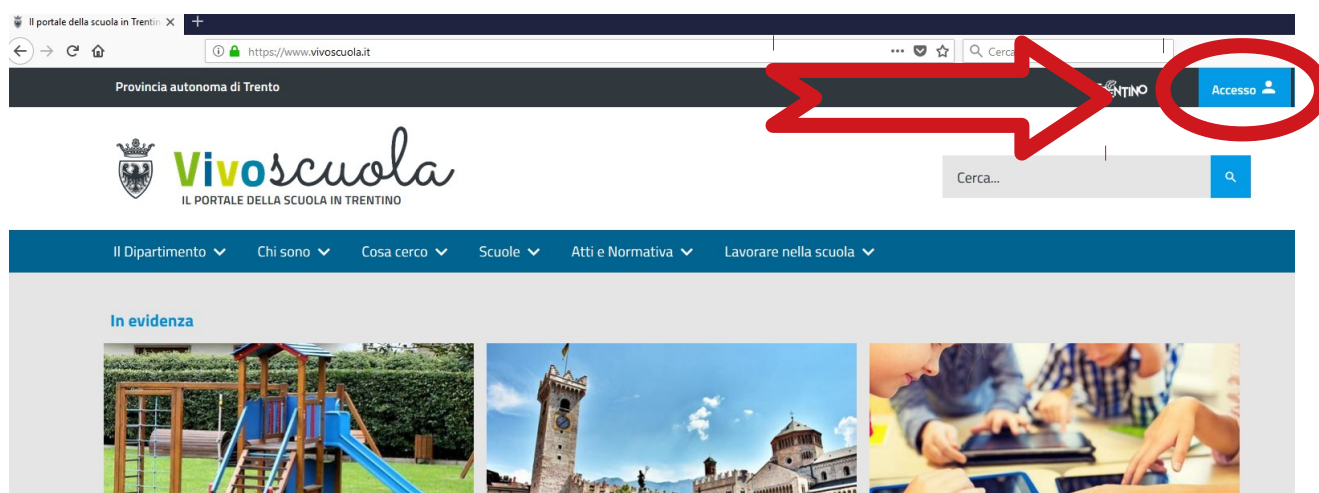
Il portale della scuola in Trentin ×

https://www.vivoscuola.it

Cerca

Provincia autonoma di Trento

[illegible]NTINO

Accesso

Vivoscuola
IL PORTALE DELLA SCUOLA IN TRENTINO

Cerca...

Il Dipartimento Chi sono Cosa cerco Scuole Atti e Normativa Lavorare nella scuola

In evidenza